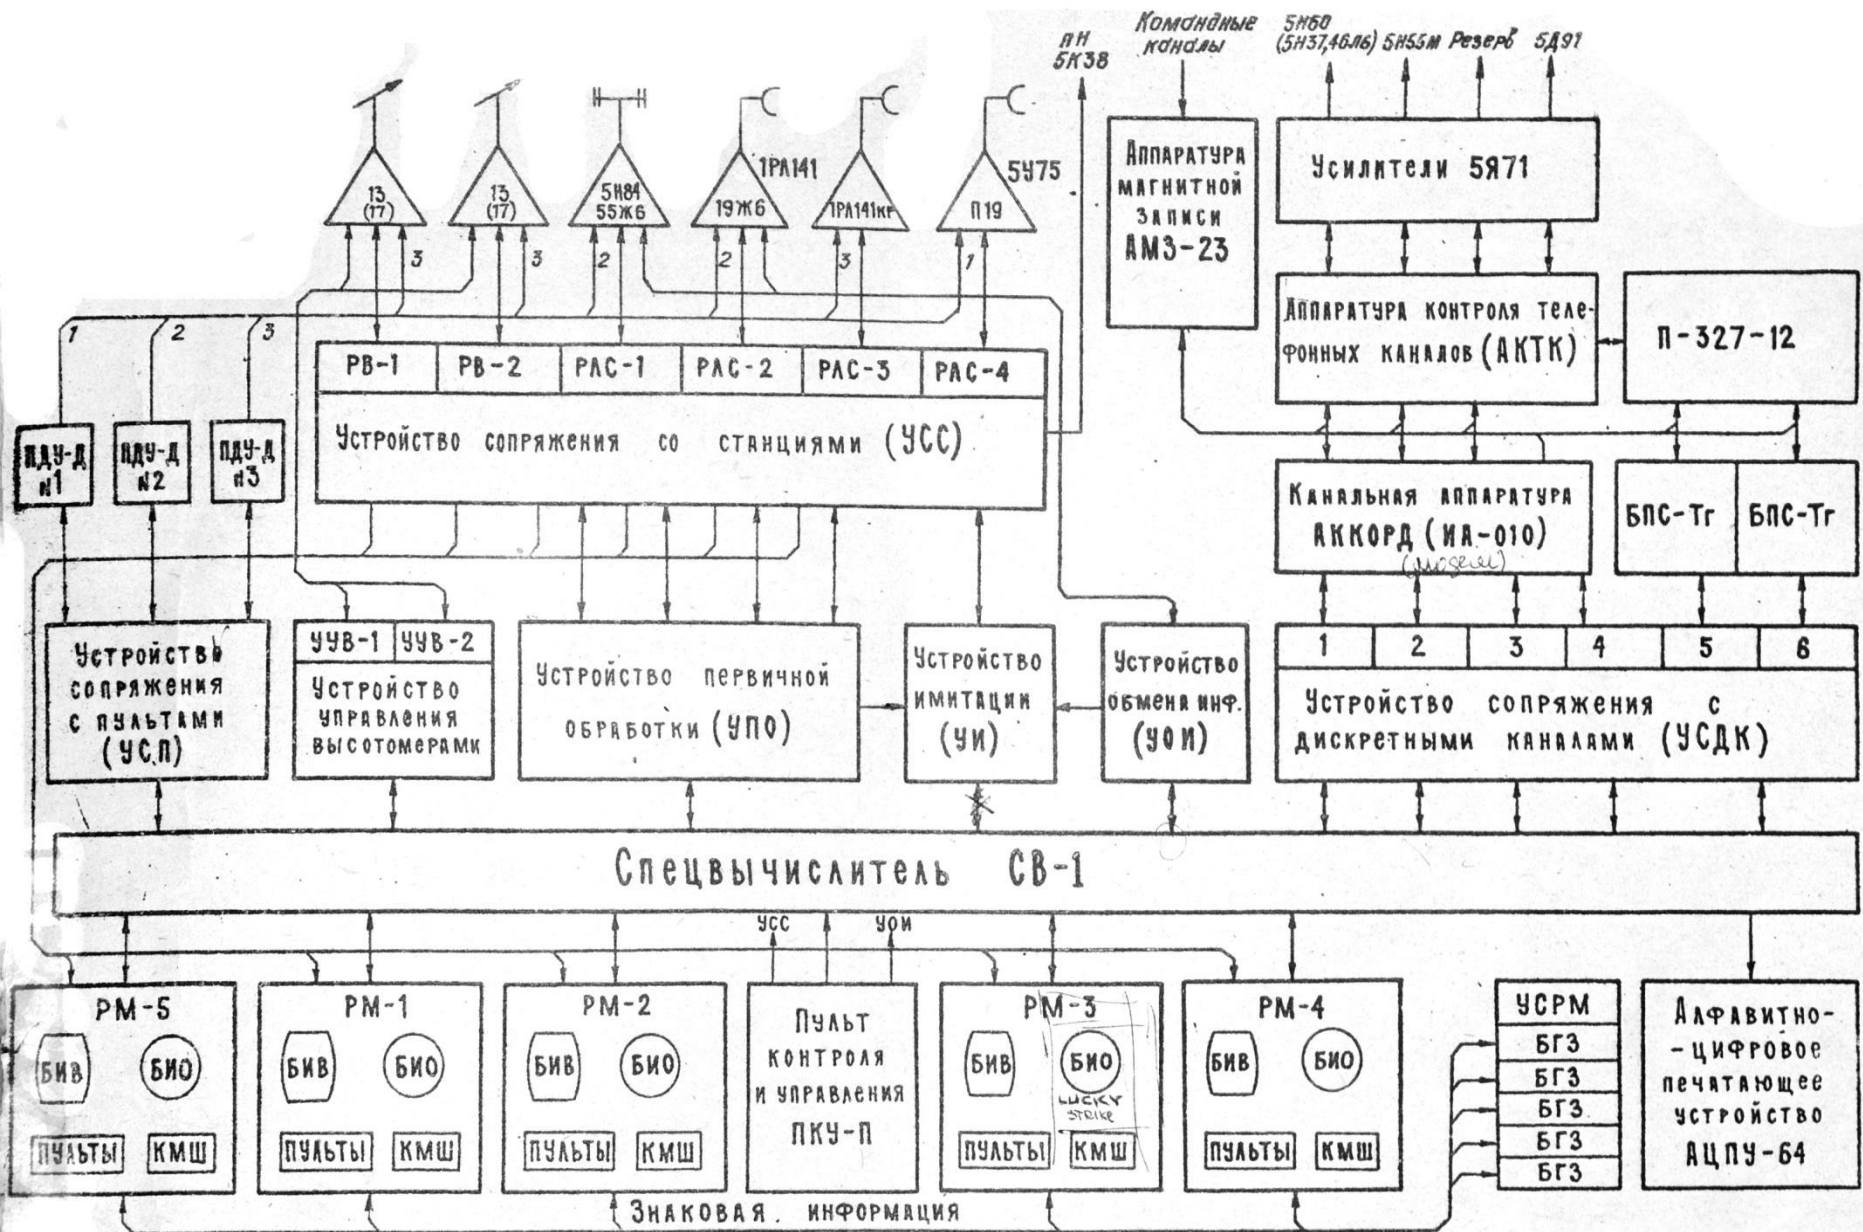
ПН 5К38

Командные каналы

5Н60 (5Н37,46Л6) 5Н55М Резерв 5Д91

13 (17)

13 (17)

5Н84 55Ж6

1РЛ141

19Ж6

1РЛ141КР

5У75

П19

3

3

2

2

3

1

Аппаратура магнитной записи АМЗ-23

Усилители 5Я71

Аппаратура контроля телефонных каналов (АКТК)

П-327-12

1

2

3

ПДУ-Д №1

ПДУ-Д №2

ПДУ-Д №3

РВ-1

РВ-2

РАС-1

РАС-2

РАС-3

РАС-4

Устройство сопряжения со станциями (УСС)

Канальная аппаратура АККОРД (ИА-010)

(modem)

БПС-Тг

БПС-Тг

Устройство сопряжения с пультами (УСП)

УУВ-1

УУВ-2

Устройство управления высотомерами

Устройство первичной обработки (УПО)

Устройство имитации (УИ)

Устройство обмена инф. (УОИ)

1

2

3

4

5

6

Устройство сопряжения с дискретными каналами (УСДК)

Спецвычислитель СВ-1

УСС

УОИ

РМ-5

БИВ

БИО

ПУЛЬТЫ

КМШ

РМ-1

БИВ

БИО

ПУЛЬТЫ

КМШ

РМ-2

БИВ

БИО

ПУЛЬТЫ

КМШ

Пульт контроля и управления ПКУ-П

РМ-3

БИВ

БИО

LUCKY STRIKE

ПУЛЬТЫ

КМШ

РМ-4

БИВ

БИО

ПУЛЬТЫ

КМШ

УСРМ

БГЗ

БГЗ

БГЗ

БГЗ

БГЗ

Алфавитно-цифровое печатающее устройство АЦПУ-64

Знаковая информация